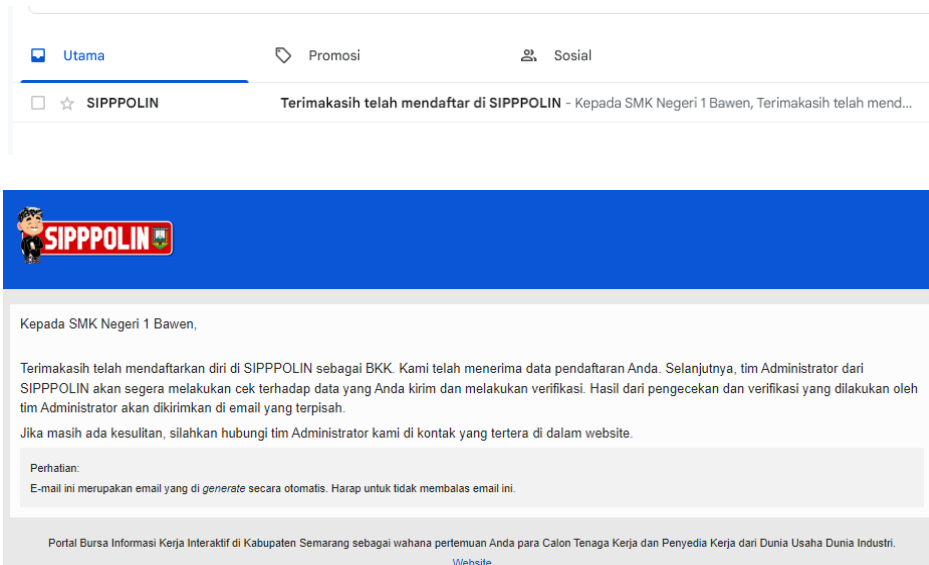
Utama
Promosi
Sosial

SIPPPOLIN
Terimakasih telah mendaftar di SIPPPOLIN - Kepada SMK Negeri 1 Bawen, Terimakasih telah mend...

SIPPPOLIN

Kepada SMK Negeri 1 Bawen,

Terimakasih telah mendaftarkan diri di SIPPPOLIN sebagai BKK. Kami telah menerima data pendaftaran Anda. Selanjutnya, tim Administrator dari SIPPPOLIN akan segera melakukan cek terhadap data yang Anda kirim dan melakukan verifikasi. Hasil dari pengecekan dan verifikasi yang dilakukan oleh tim Administrator akan dikirimkan di email yang terpisah.

Jika masih ada kesulitan, silahkan hubungi tim Administrator kami di kontak yang tertera di dalam website.

Perhatian:
E-mail ini merupakan email yang di generate secara otomatis. Harap untuk tidak membalas email ini.

Portal Bursa Informasi Kerja Interaktif di Kabupaten Semarang sebagai wahana pertemuan Anda para Calon Tenaga Kerja dan Penyedia Kerja dari Dunia Usaha Dunia Industri.
Website